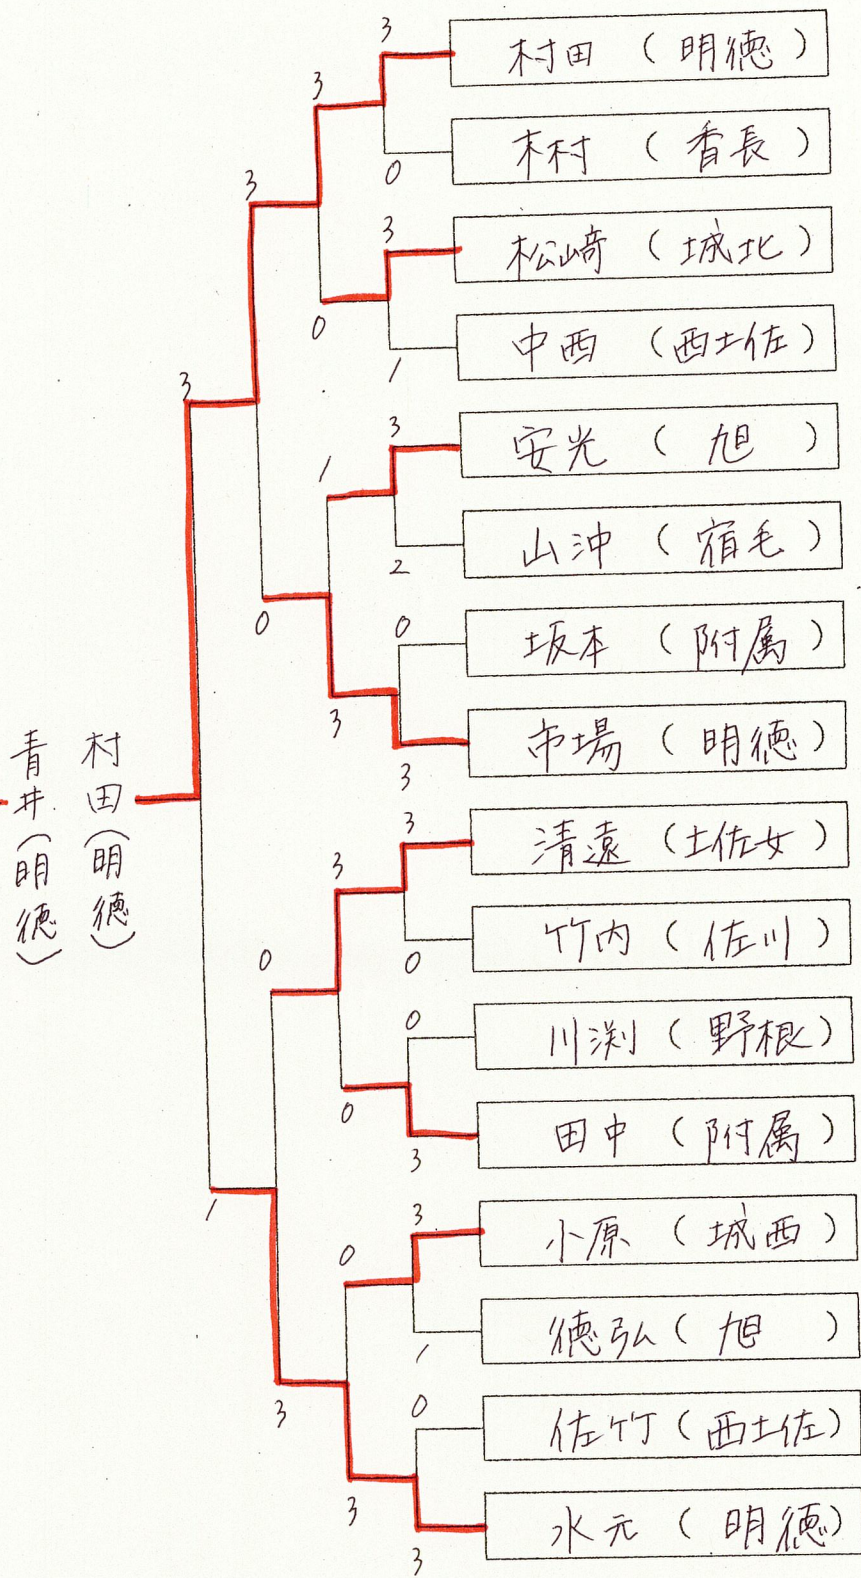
村田（明徳）
木村（香長）
松崎（城北）
中西（西土佐）
安光（旭）
山沖（宿毛）
坂本（附属）
市場（明徳）
清遠（土佐女）
竹内（佐川）
川渕（野根）
田中（附属）
小原（城西）
徳弘（旭）
佐竹（西土佐）
水元（明徳）

3 0 3 1 3 2 0 3 3 0 0 3 3 1 0 3
3 0 1 3 3 0 0 3
3 0 0 3
3 1

村田（明徳）
青井（明徳）